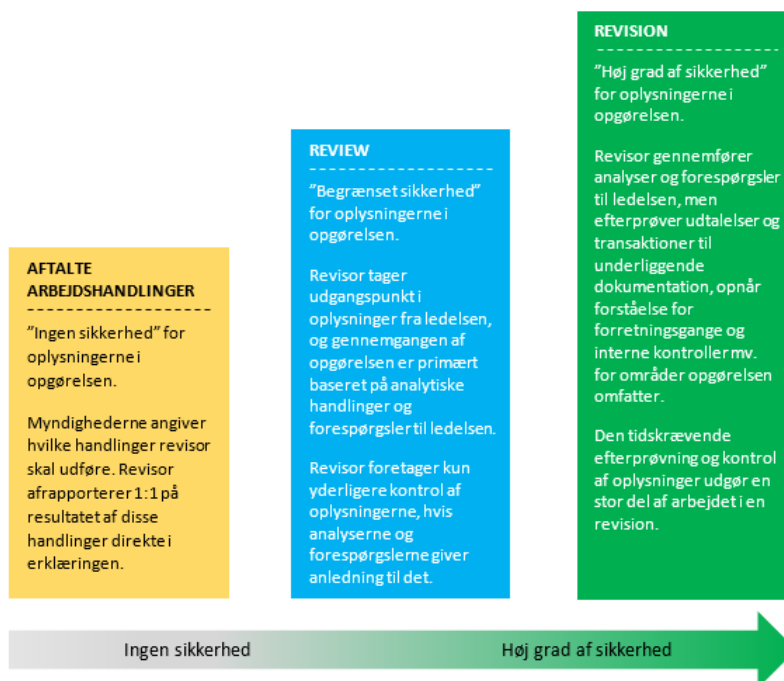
REVISION

"Høj grad af sikkerhed" for oplysningerne i opgørelsen.

Revisor gennemfører analyser og forespørgsler til ledelsen, men efterprøver udtalelser og transaktioner til underliggende dokumentation, opnår forståelse for forretningsgange og interne kontroller mv. for områder opgørelsen omfatter.

Den tidskrævende efterprøvning og kontrol af oplysninger udgør en stor del af arbejdet i en revision.

REVIEW

"Begrænset sikkerhed" for oplysningerne i opgørelsen.

Revisor tager udgangspunkt i oplysninger fra ledelsen, og gennemgangen af opgørelsen er primært baseret på analytiske handlinger og forespørgsler til ledelsen.

Revisor foretager kun yderligere kontrol af oplysningerne, hvis analyserne og forespørgslerne giver anledning til det.

AFTALTE ARBEJDSHANDLINGER

"Ingen sikkerhed" for oplysningerne i opgørelsen.

Myndighederne angiver hvilke handlinger revisor skal udføre. Revisor afrapporterer 1:1 på resultatet af disse handlinger direkte i erklæringen.

Ingen sikkerhed

Høj grad af sikkerhed